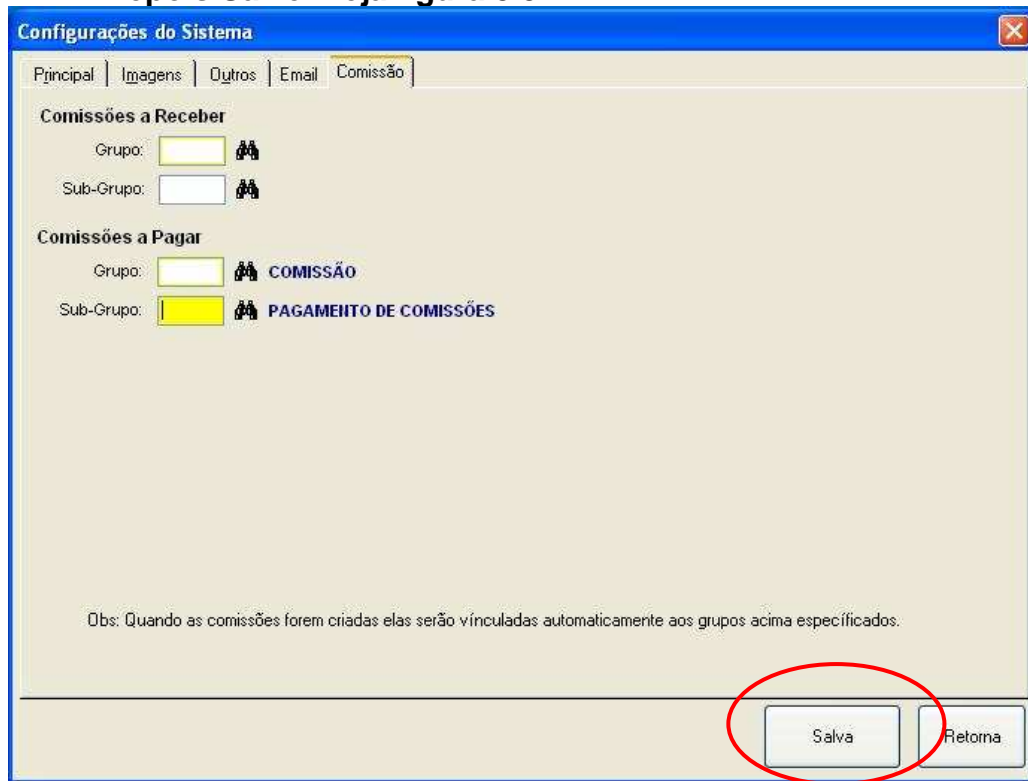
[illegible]

Configurações do Sistema

Principal | Imagens | Outros | Email | Comissão

Comissões a Receber

Grupo:

Sub-Grupo:

Comissões a Pagar

Grupo: COMISSÃO

Sub-Grupo: PAGAMENTO DE COMISSÕES

Obs: Quando as comissões forem criadas elas serão vínculadas automaticamente aos grupos acima específicados.

Salva

Retorna